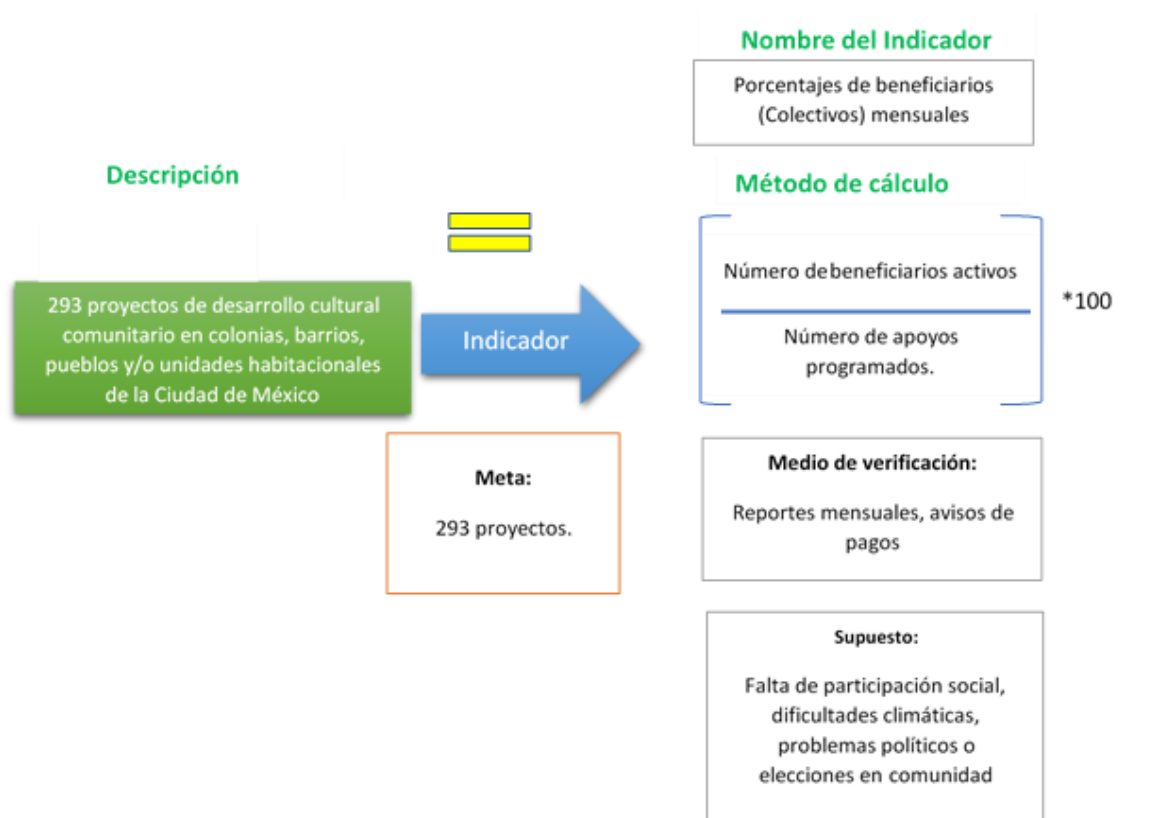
Nombre del Indicador

Porcentajes de beneficiarios (Colectivos) mensuales

Descripción

Método de cálculo

293 proyectos de desarrollo cultural comunitario en colonias, barrios, pueblos y/o unidades habitacionales de la Ciudad de México

Indicador

$\frac{\text{Número de beneficiarios activos}}{\text{Número de apoyos programados.}}$ *100

Meta:

293 proyectos.

Medio de verificación:

Reportes mensuales, avisos de pagos

Supuesto:

Falta de participación social, dificultades climáticas, problemas políticos o elecciones en comunidad